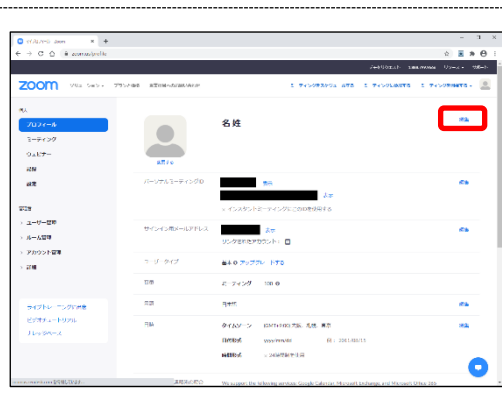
zoom

個人

プロフィール

ミーティング

ウェビナー

録画

設定

管理

ユーザー管理

ルーム管理

アカウント管理

詳細

名 姓

編集

変更する

パーソナルミーティングID

表示

表示

インスタントミーティングにこのIDを使用する

編集

サインイン用メールアドレス

表示

編集

ユーザータイプ

ミーティング

容量

言語

日本語

編集

日付

タイムゾーン

(GMT+9:00) 大阪、札幌、東京

編集

日付形式

yyyy/mm/dd

時刻形式

24時間制を使用

ミーティングをスケジュールする

ミーティングに参加する

ミーティングを開催する

サポート

リソース

ライブトレーニングに参加

ビデオチュートリアル

ナレッジベース